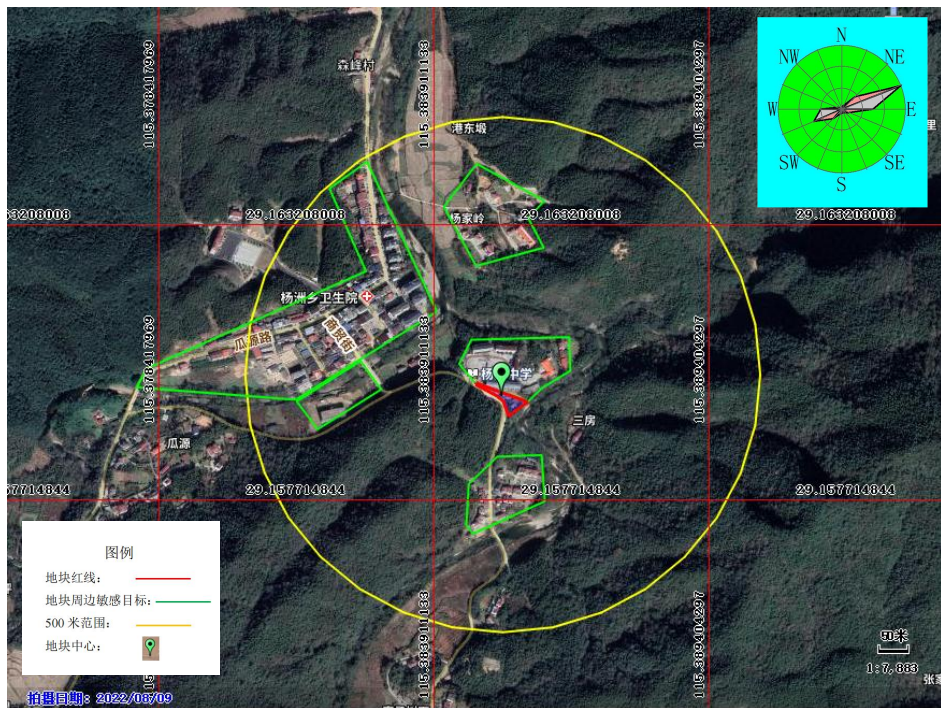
森峰村

港东蚬

杨家岭

杨洲乡卫生院

瓜源路

杨洲中学

三房

瓜源

115.378417969

115.383911133

115.389404297

29.163208008

29.163208008

29.163208008

29.163208008

29.157714844

29.157714844

29.157714844

29.157714844

115.378417969

115.383911133

115.389404297

115.383911133

115.389404297

N
NE
E
SE
S
SW
W
NW

图例
地块红线：
地块周边敏感目标：
500 米范围：
地块中心：

50米
1:7,883

拍摄日期：2022/08/09